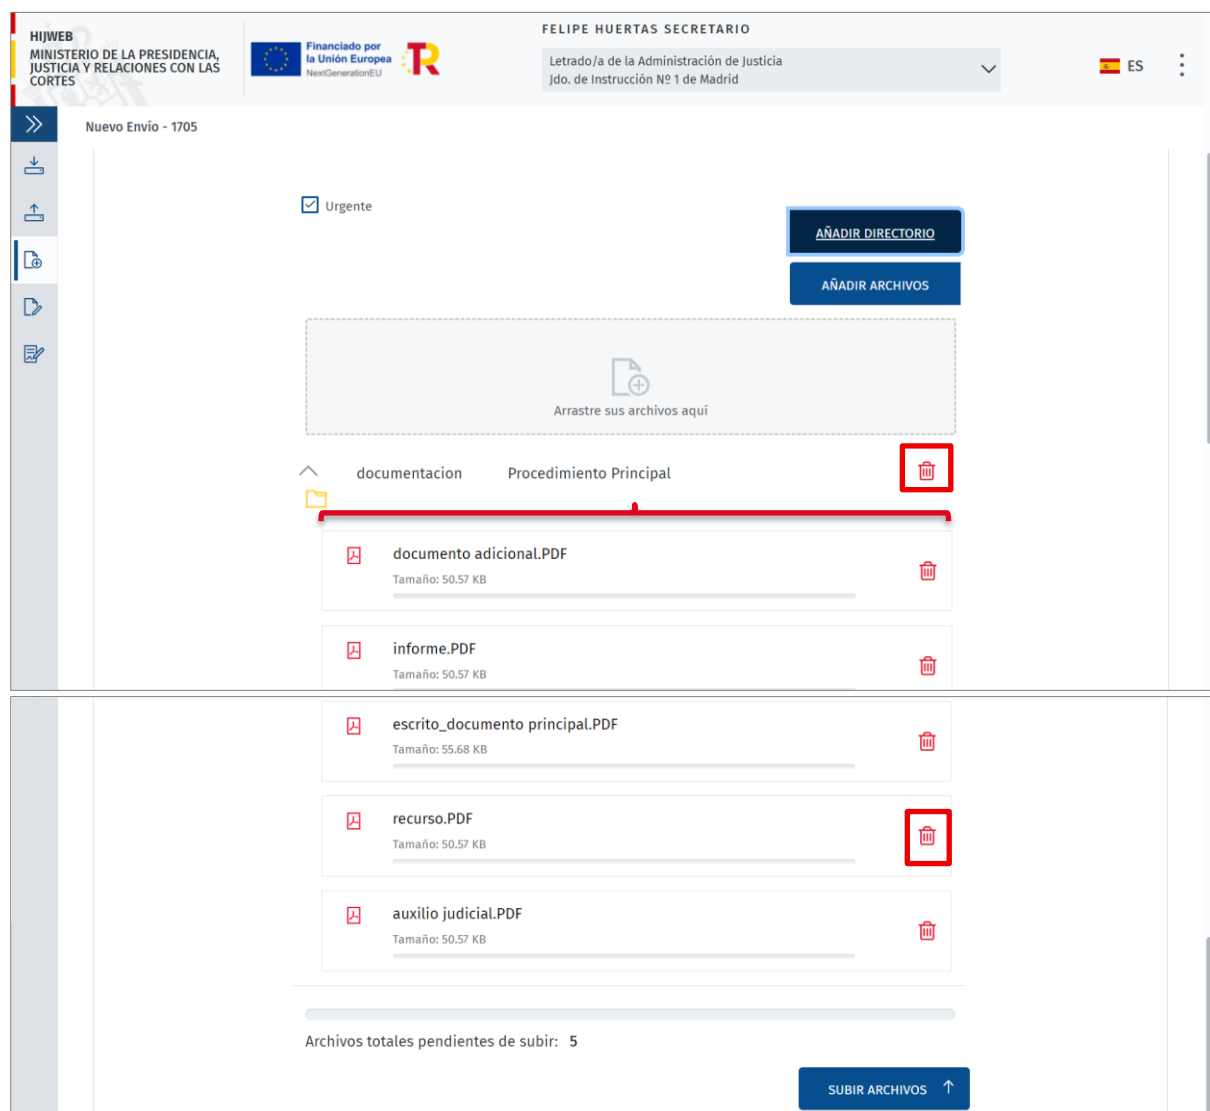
HIJWEB
MINISTERIO DE LA PRESIDENCIA, JUSTICIA Y RELACIONES CON LAS CORTES

Financiado por la Unión Europea
NextGenerationEU

FELIPE HUERTAS SECRETARIO
Letrado/a de la Administración de Justicia
Jdo. de Instrucción Nº 1 de Madrid

ES

Nuevo Envío - 1705

Urgente

AÑADIR DIRECTORIO

AÑADIR ARCHIVOS

Arrastre sus archivos aquí

documentacion Procedimiento Principal

documento adicional.PDF
Tamaño: 50.57 KB

informe.PDF
Tamaño: 50.57 KB

escrito_documento principal.PDF
Tamaño: 55.68 KB

recurso.PDF
Tamaño: 50.57 KB

auxilio judicial.PDF
Tamaño: 50.57 KB

Archivos totales pendientes de subir: 5

SUBIR ARCHIVOS